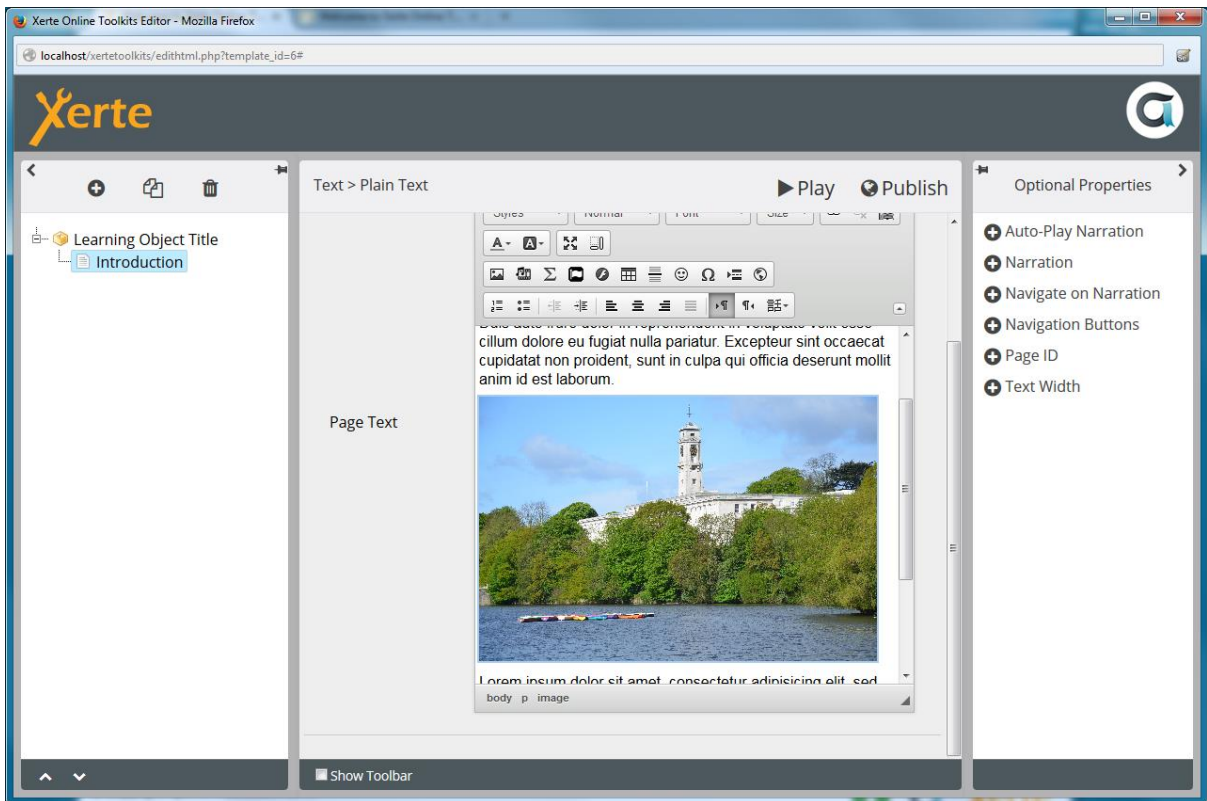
Xerte Online Toolkits Editor - Mozilla Firefox

localhost/xertetoolkits/edithtml.php?template_id=6#

Xerte

Learning Object Title
Introduction

Text > Plain Text

Play Publish

Styles Normal Font Size

Page Text

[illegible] cillum dolore eu fugiat nulla pariatur. Excepteur sint occaecat cupidatat non proident, sunt in culpa qui officia deserunt mollit anim id est laborum.

Lorem ipsum dolor sit amet, consectetur adipisicing elit, sed

body p image

Show Toolbar

Optional Properties

Auto-Play Narration
Narration
Navigate on Narration
Navigation Buttons
Page ID
Text Width